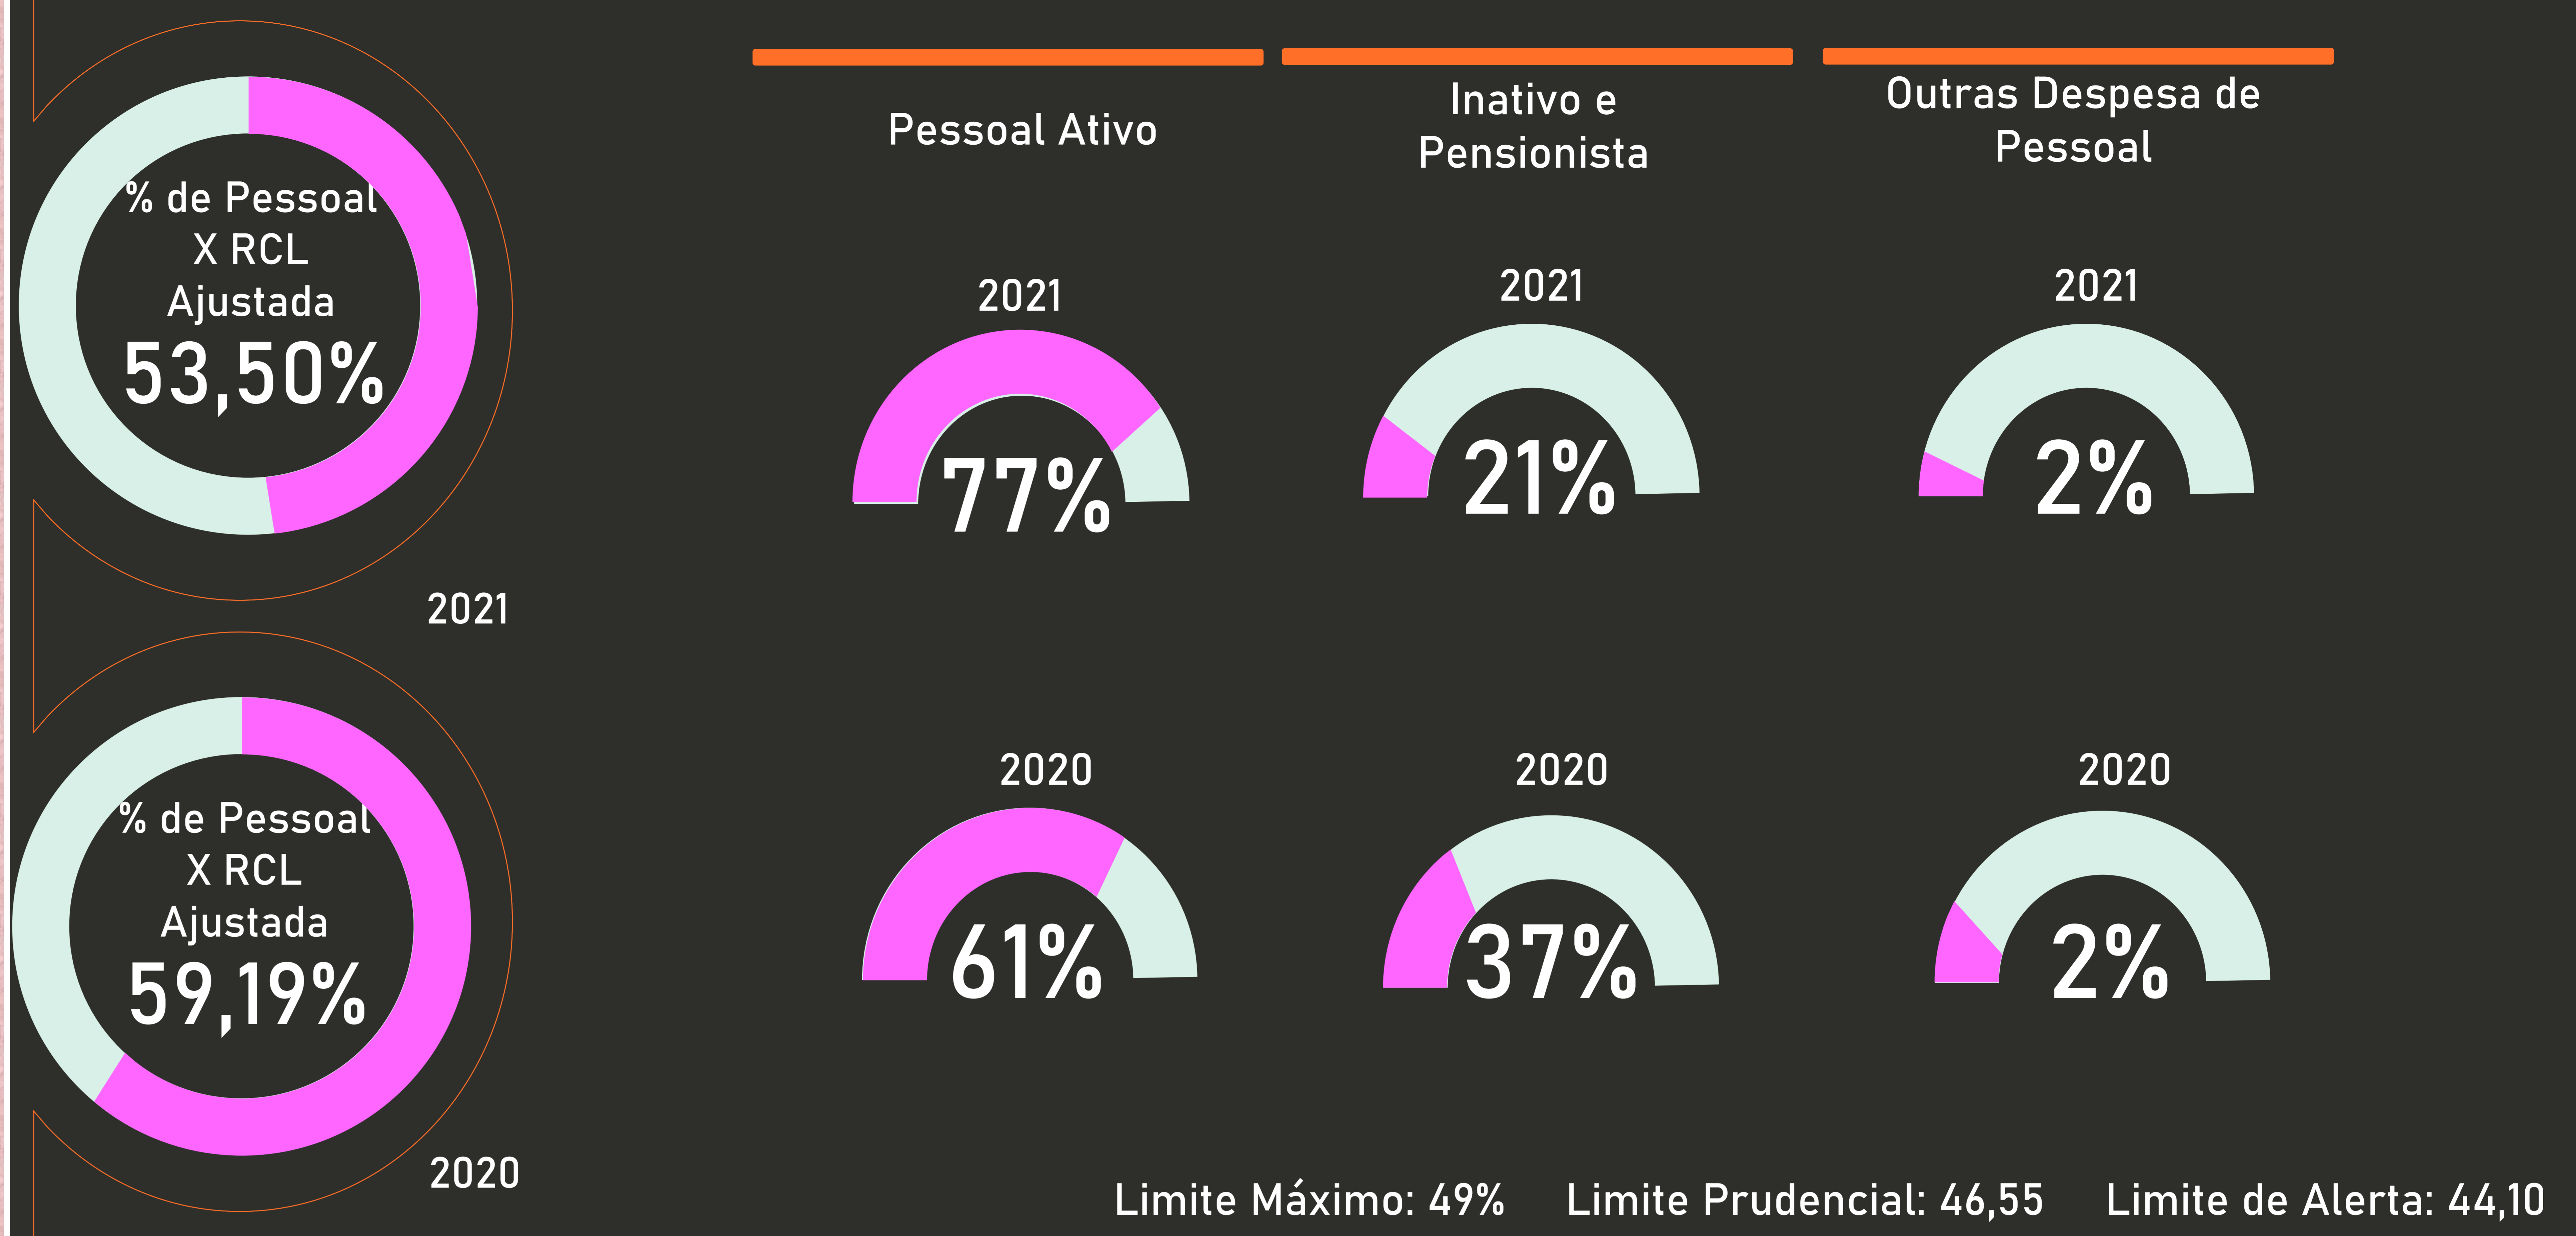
% de Pessoal X RCL Ajustada
53,50%

2021

% de Pessoal X RCL Ajustada
59,19%

2020

Pessoal Ativo

2021

77%

2020

61%

Inativo e Pensionista

2021

21%

2020

37%

Outras Despesa de Pessoal

2021

2%

2020

2%

Limite Máximo: 49%    Limite Prudencial: 46,55    Limite de Alerta: 44,10